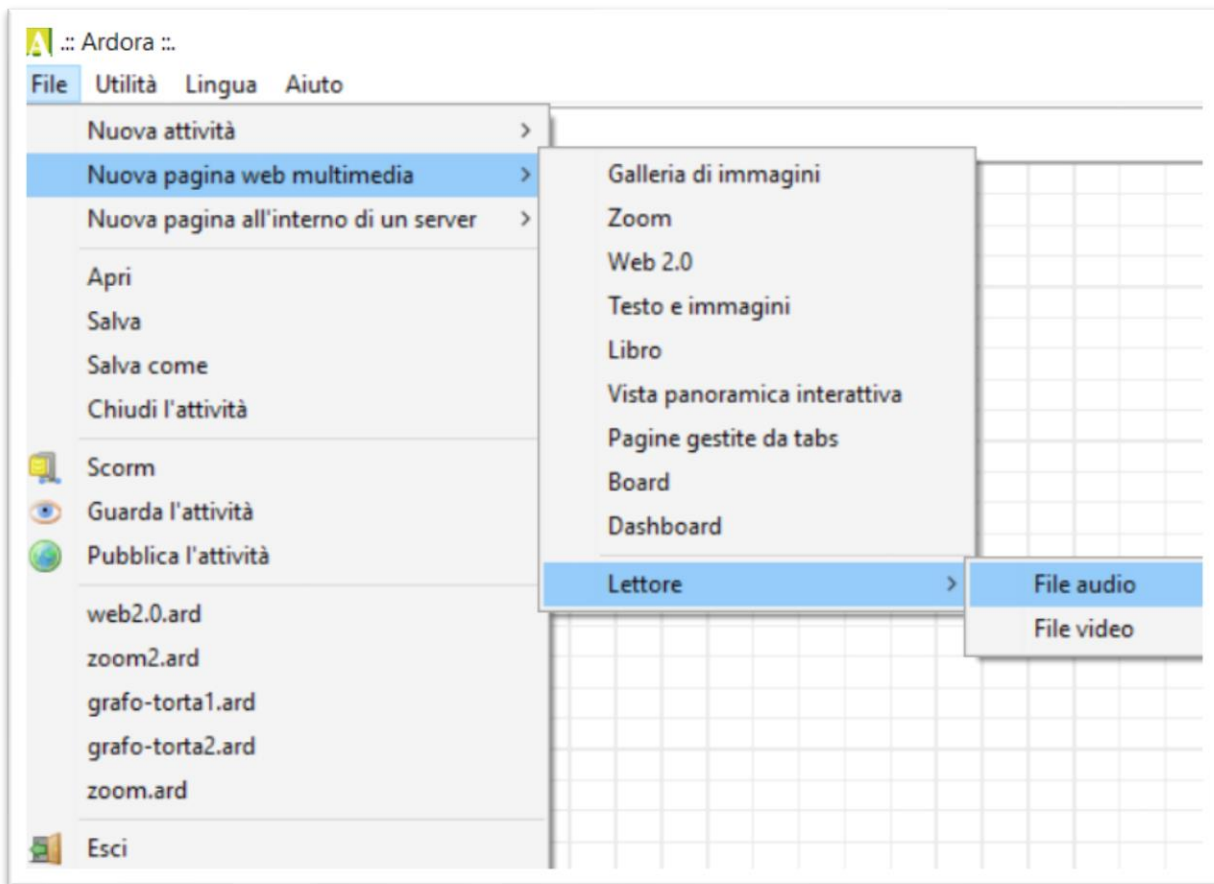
A .:: Ardora ::.
File Utilità Lingua Aiuto

Nuova attività >
Nuova pagina web multimedia >
Nuova pagina all'interno di un server >

Apri
Salva
Salva come
Chiudi l'attività

Scorm
Guarda l'attività
Pubblica l'attività

web2.0.ard
zoom2.ard
grafo-torta1.ard
grafo-torta2.ard
zoom.ard

Esci

Galleria di immagini
Zoom
Web 2.0
Testo e immagini
Libro
Vista panoramica interattiva
Pagine gestite da tabs
Board
Dashboard

Lettore >

File audio
File video